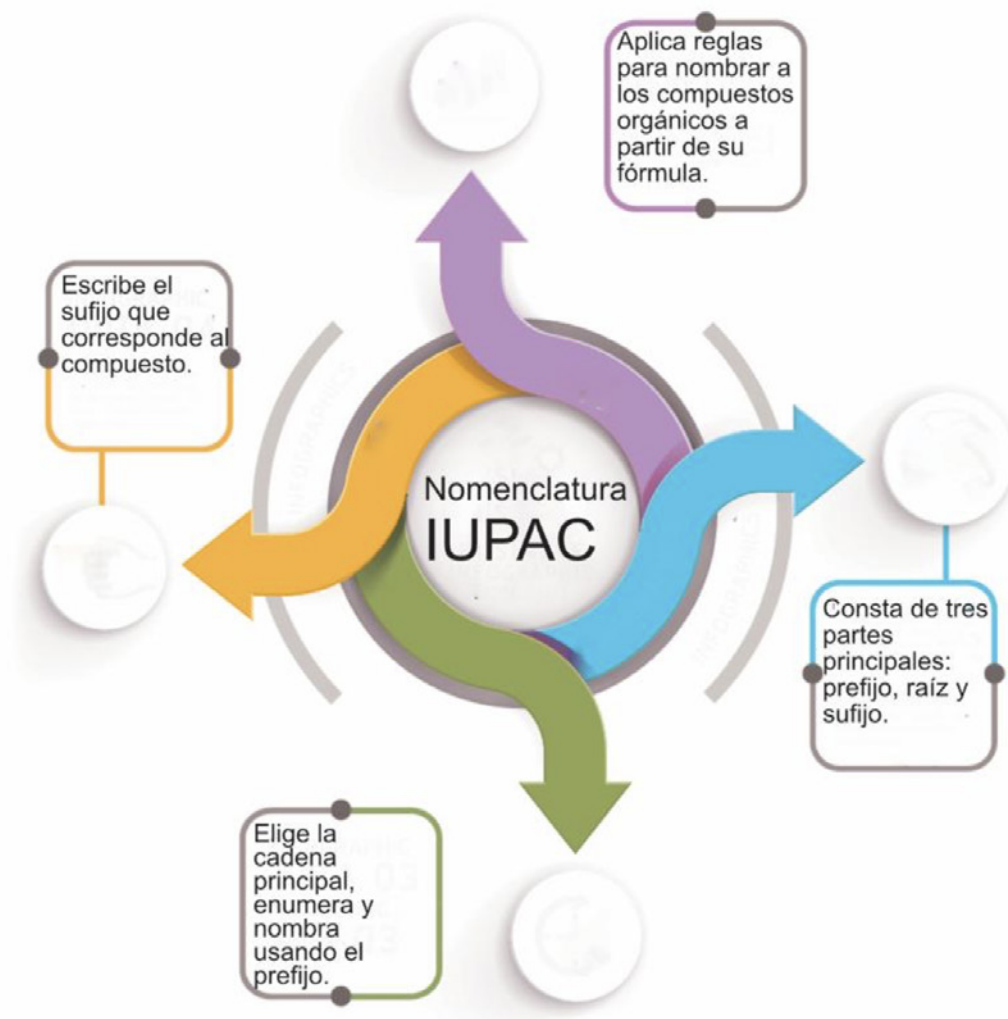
Aplica reglas para nombrar a los compuestos orgánicos a partir de su fórmula.

Escribe el sufijo que corresponde al compuesto.

Nomenclatura IUPAC

Consta de tres partes principales: prefijo, raíz y sufijo.

Elige la cadena principal, enumera y nombra usando el prefijo.